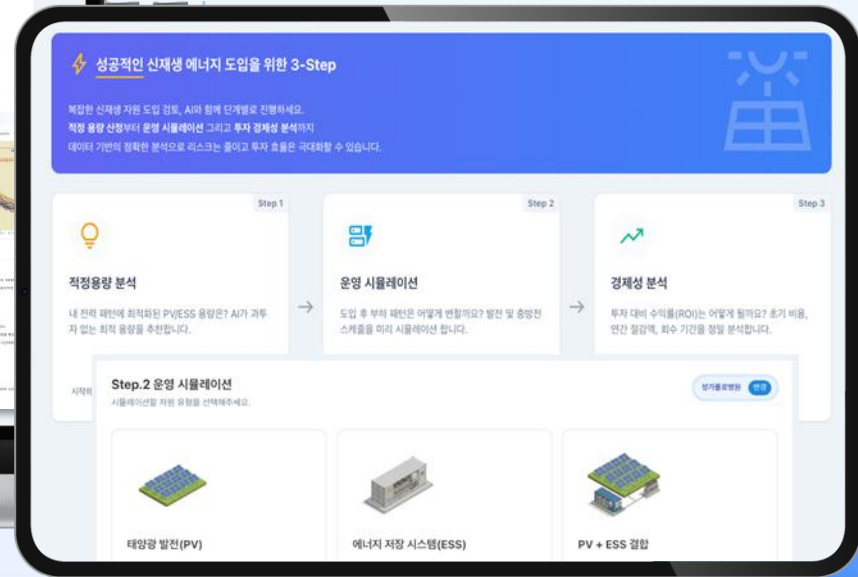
성공적인 신재생 에너지 도입을 위한 3-Step

복잡한 신재생 자원 도입 검토, AI와 함께 단계별로 진행하세요.
적정 용량 산정부터 운영 시뮬레이션 그리고 투자 경제성 분석까지
데이터 기반의 정확한 분석으로 리스크는 줄이고 투자 효율은 극대화할 수 있습니다.

Step 1

적정용량 분석

내 전력 패턴에 최적화된 PV/ESS 용량은? AI가 과투자 없는 최적 용량을 추천합니다.

Step 2

운영 시뮬레이션

도입 후 부하 패턴은 어떻게 변할까요? 발전 및 충방전 스케줄을 미리 시뮬레이션 합니다.

Step 3

경제성 분석

투자 대비 수익률(ROI)는 어떻게 될까요? 초기 비용, 연간 절감액, 회수 기간을 정밀 분석합니다.

시작하

Step.2 운영 시뮬레이션

시뮬레이션할 자원 유형을 선택해주세요.

성가폴로병원 변경

태양광 발전(PV)

에너지 저장 시스템(ESS)

PV + ESS 결합